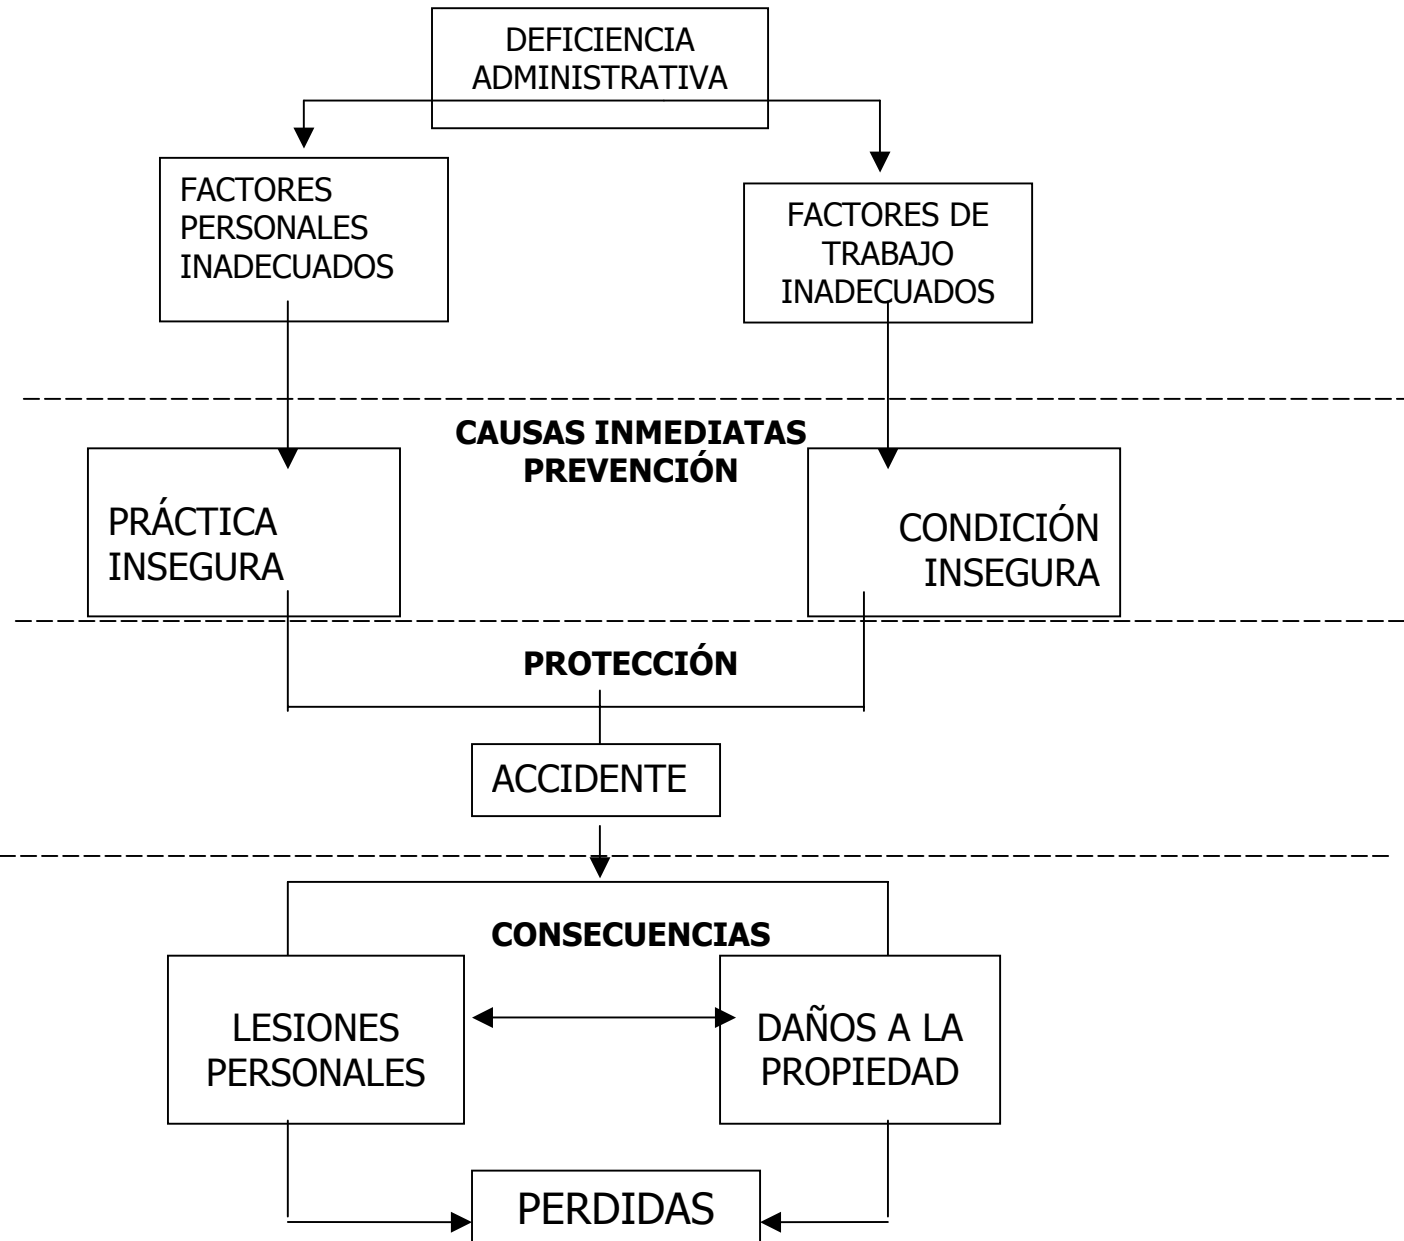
DEFICIENCIA ADMINISTRATIVA

FACTORES PERSONALES INADECUADOS

FACTORES DE TRABAJO INADECUADOS

CAUSAS INMEDIATAS
PREVENCIÓN

PRÁCTICA INSEGURA

CONDICIÓN INSEGURA

PROTECCIÓN

ACCIDENTE

CONSECUENCIAS

LESIONES PERSONALES

DAÑOS A LA PROPIEDAD

PERDIDAS